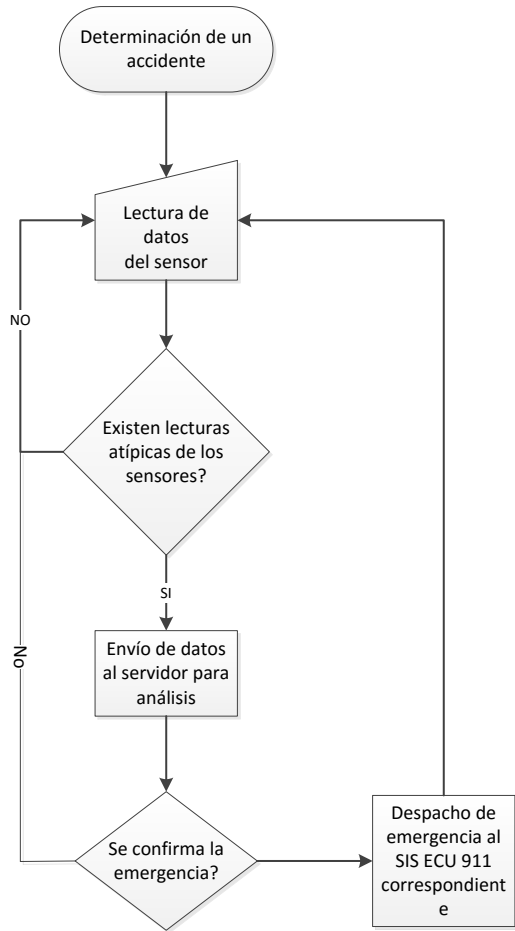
Determinación de un accidente

Lectura de datos del sensor

NO

Existen lecturas atípicas de los sensores?

SI

Envío de datos al servidor para análisis

No

Se confirma la emergencia?

Despacho de emergencia al SIS ECU 911 correspondient e